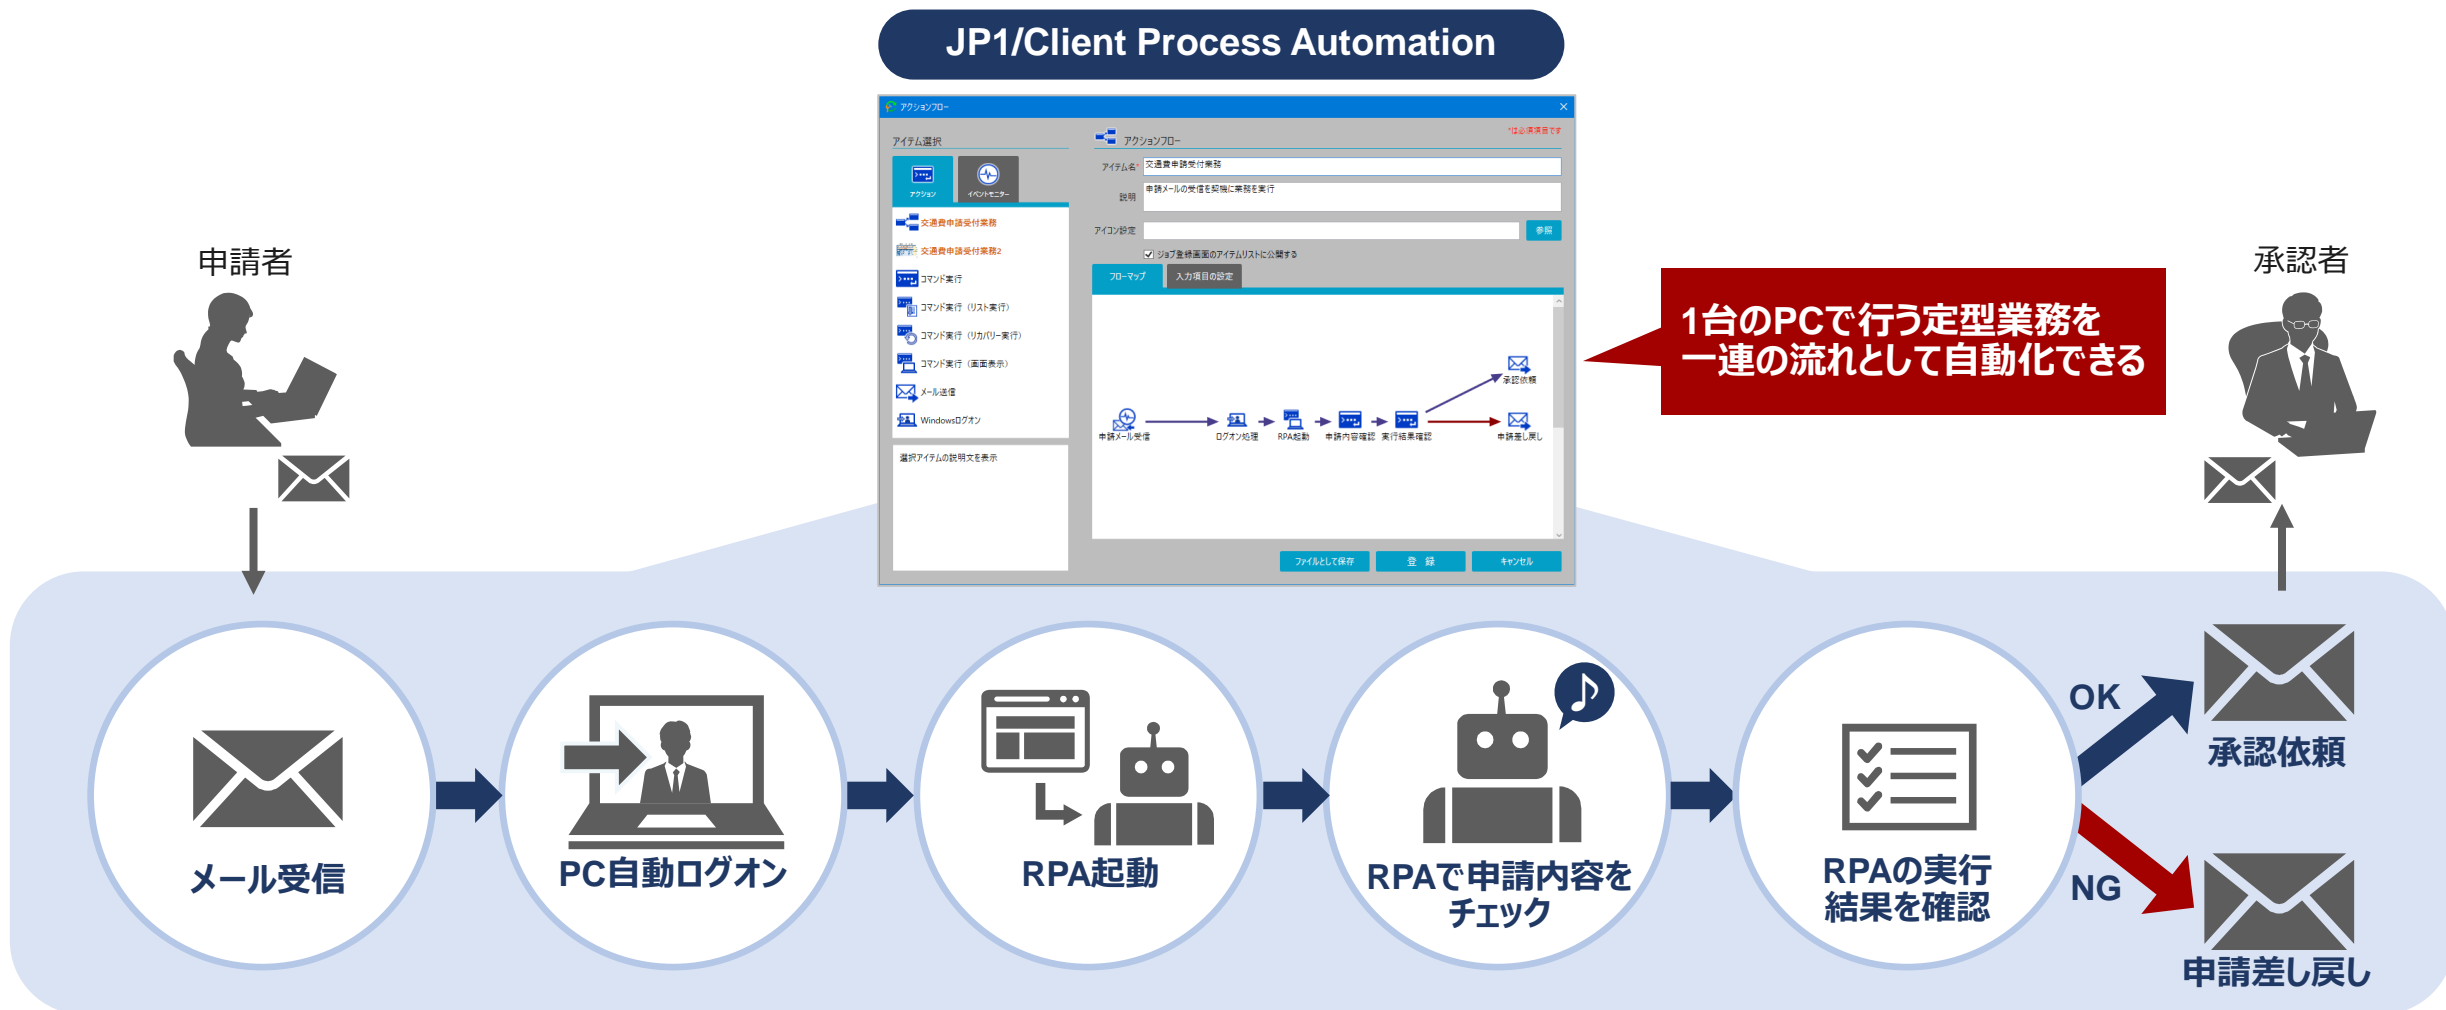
JP1/Client Process Automation

アクションフロー

アイテム選択

アクション
イベントモニター

交通費申請受付業務
交通費申請受付業務2
コマンド実行
コマンド実行（リスト実行）
コマンド実行（リカバリー実行）
コマンド実行（画面表示）
メール送信
Windowsログオン

選択アイテムの説明文を表示

アクションフロー
*は必須項目です
アイテム名* 交通費申請受付業務
説明 申請メールの受信を契機に業務を実行
アイコン設定 参照
ジョブ登録画面のアイテムリストに公開する
フローマップ 入力項目の設定

申請メール受信 ログオン処理 RPA起動 申請内容確認 実行結果確認 承認依頼 申請差し戻し

ファイルとして保存 登録 キャンセル

申請者

承認者

1台のPCで行う定型業務を一連の流れとして自動化できる

メール受信

PC自動ログオン

RPA起動

RPAで申請内容をチェック

RPAの実行結果を確認

OK

承認依頼

NG

申請差し戻し